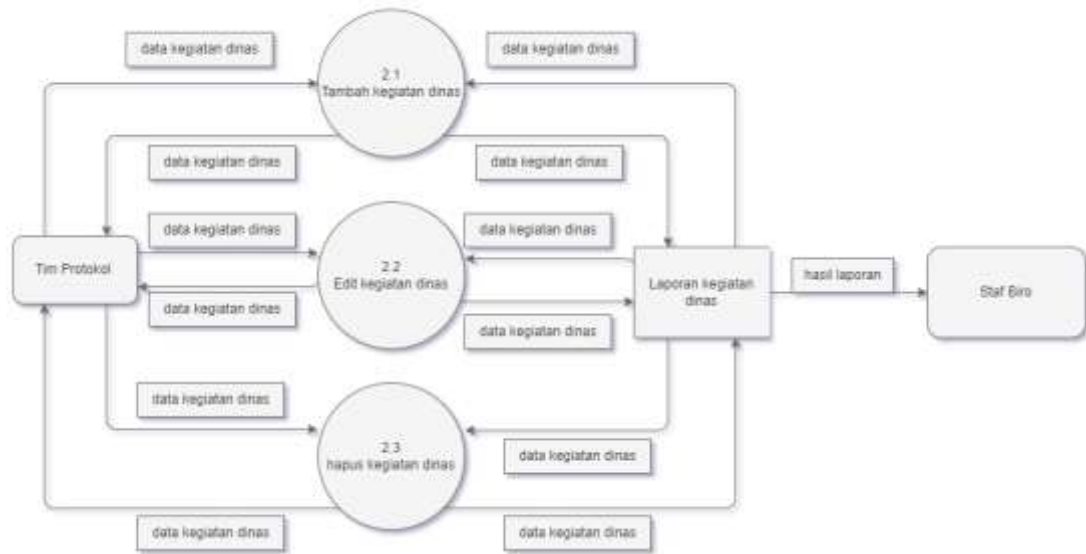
data kegiatan dinas

2.1
Tambah kegiatan dinas

data kegiatan dinas

data kegiatan dinas

data kegiatan dinas

data kegiatan dinas

data kegiatan dinas

Tim Protokol

2.2
Edit kegiatan dinas

Laporan kegiatan dinas

hasil laporan

Staf Biro

data kegiatan dinas

data kegiatan dinas

data kegiatan dinas

2.3
hapus kegiatan dinas

data kegiatan dinas

data kegiatan dinas

data kegiatan dinas